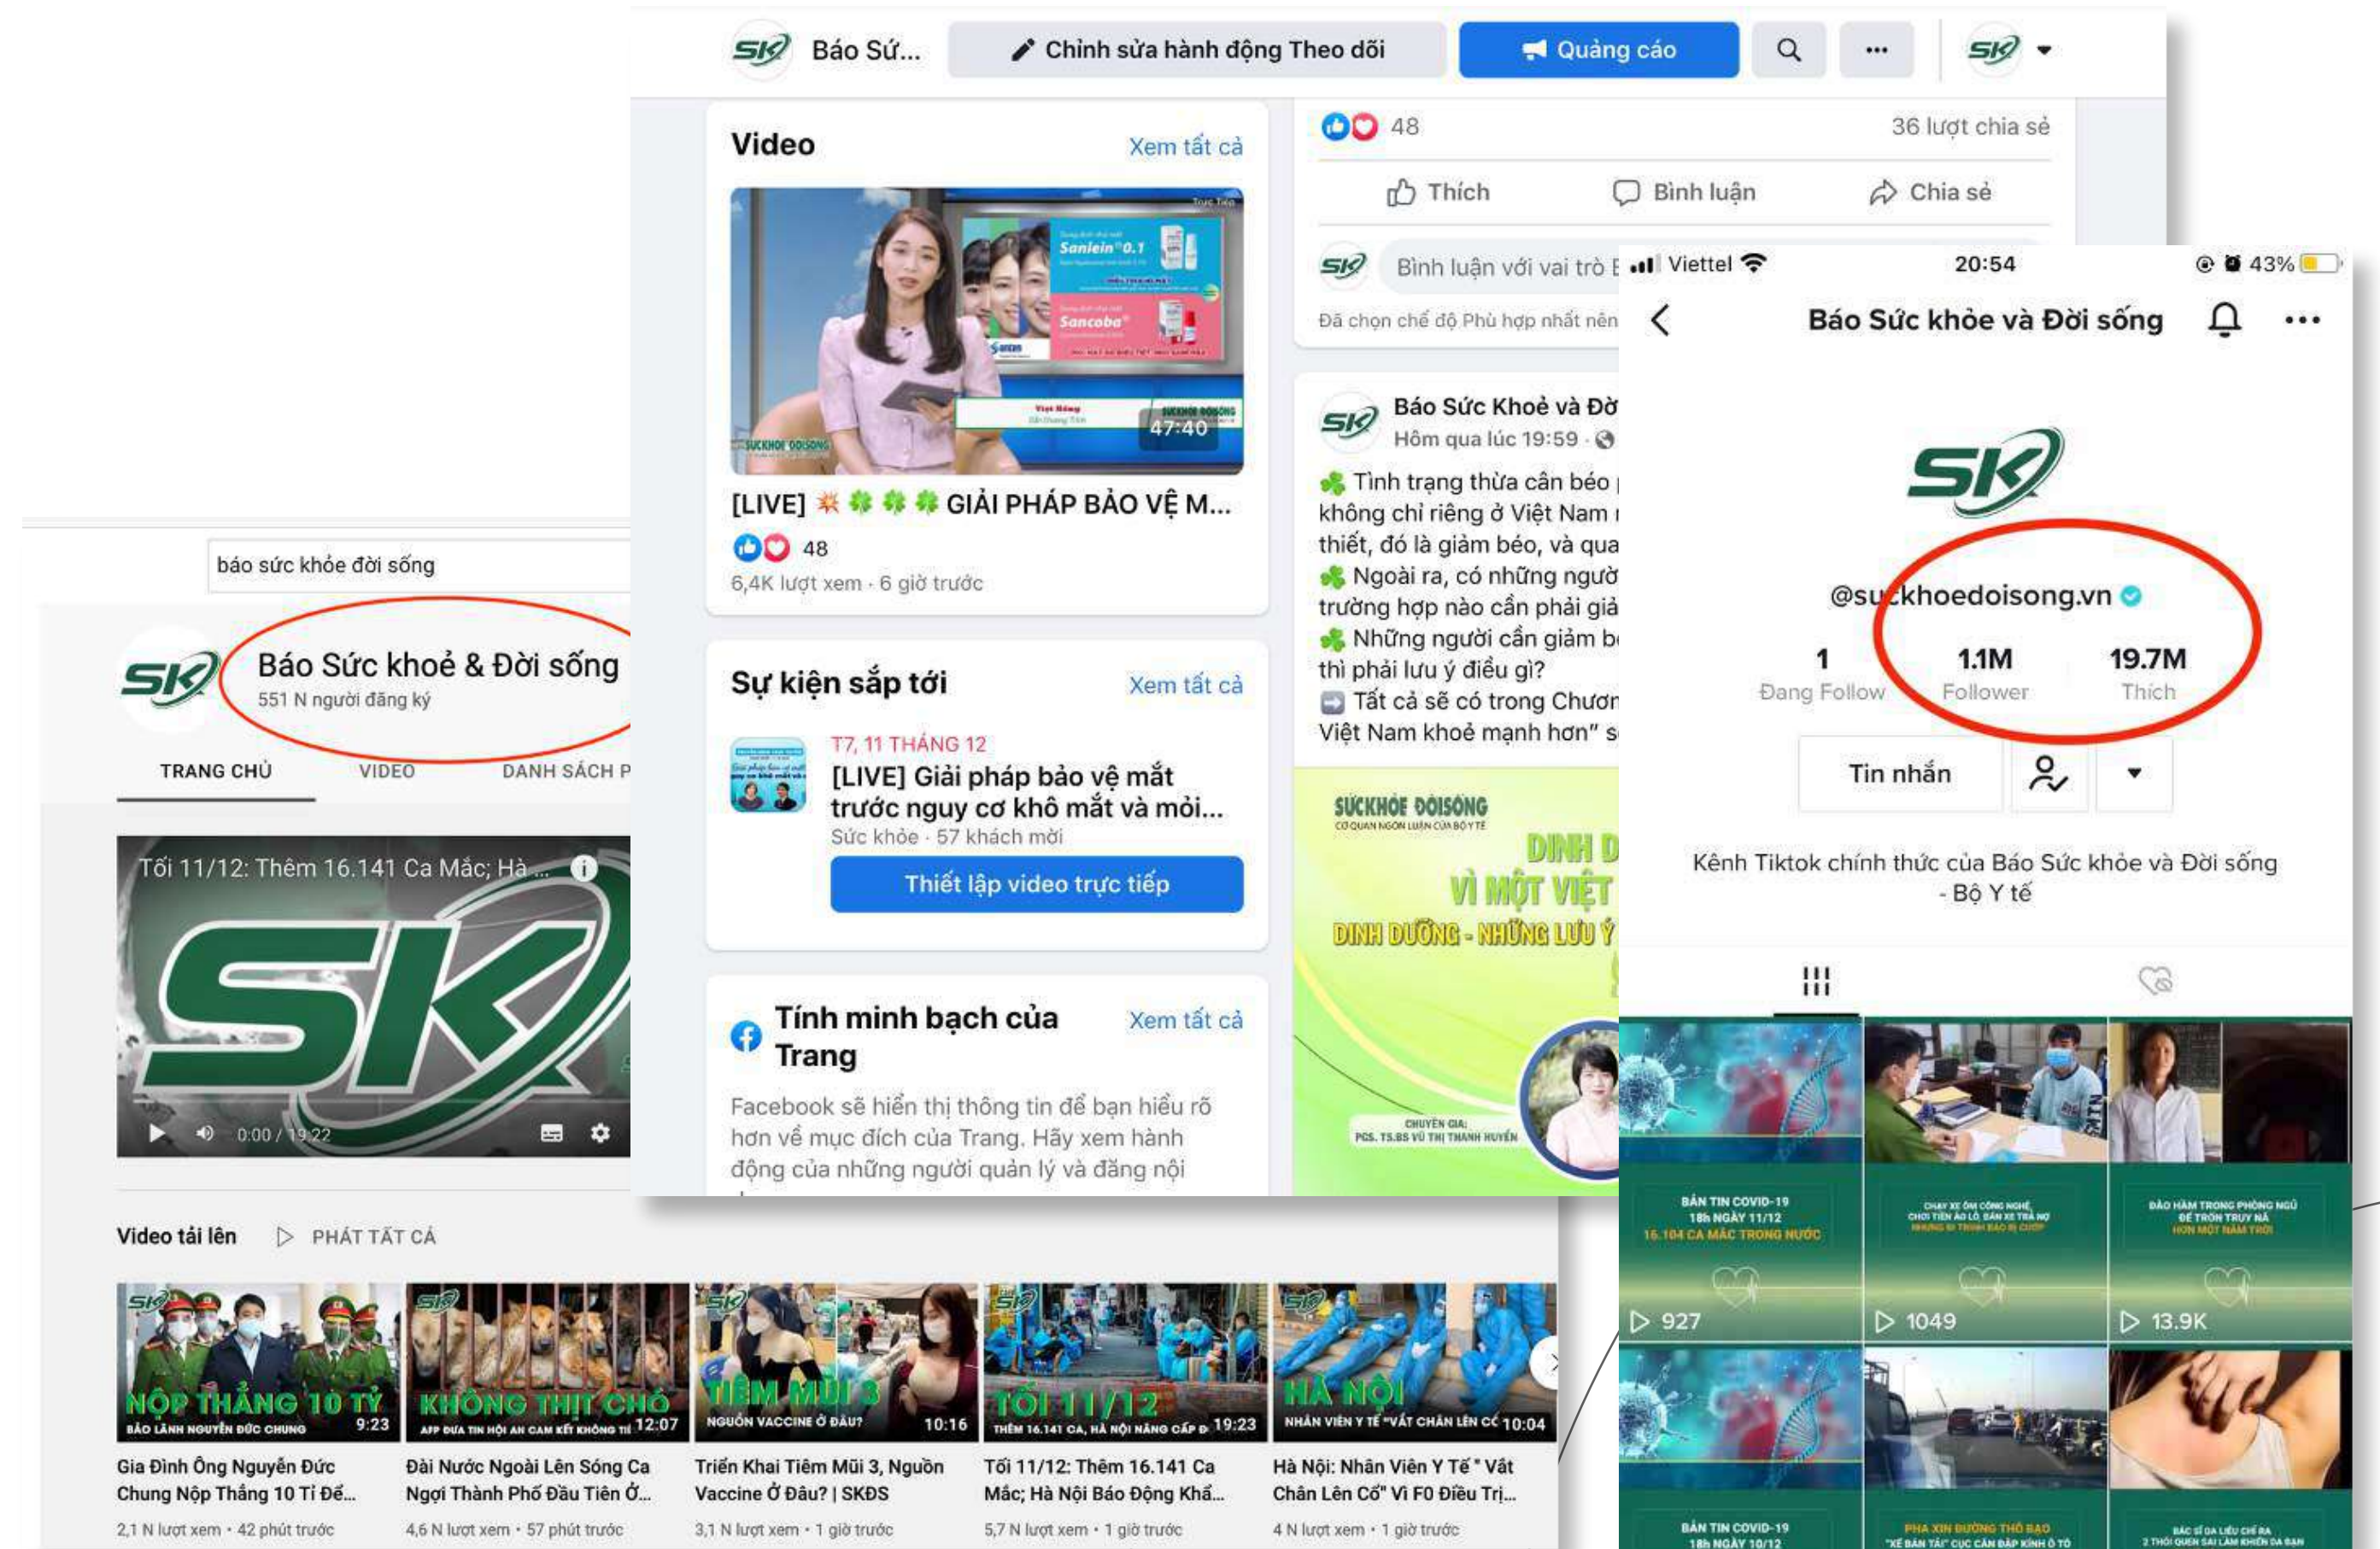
Báo Sứ...
Chỉnh sửa hành động Theo dõi
Quảng cáo

Video
Xem tất cả
47:40
[LIVE] GIẢI PHÁP BẢO VỆ M...
48
6,4K lượt xem · 6 giờ trước

Sự kiện sắp tới
Xem tất cả
T7, 11 THÁNG 12
[LIVE] Giải pháp bảo vệ mắt trước nguy cơ khô mắt và mỏi...
Sức khỏe · 57 khách mời
Thiết lập video trực tiếp

Tính minh bạch của Trang
Xem tất cả
Facebook sẽ hiển thị thông tin để bạn hiểu rõ hơn về mục đích của Trang. Hãy xem hành động của những người quản lý và đăng nội

48
36 lượt chia sẻ
Thích
Bình luận
Chia sẻ
Bình luận với vai trò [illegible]
Đã chọn chế độ Phù hợp nhất nên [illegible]

Báo Sức Khoẻ và Đờ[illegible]
Hôm qua lúc 19:59
Tình trạng thừa cân béo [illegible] không chỉ riêng ở Việt Nam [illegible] thiết, đó là giảm béo, và qua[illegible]
Ngoài ra, có những ngườ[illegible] trường hợp nào cần phải giả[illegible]
Những người cần giảm b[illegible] thì phải lưu ý điều gì?
Tất cả sẽ có trong Chươn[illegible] Việt Nam khoẻ mạnh hơn" s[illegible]
SỨCKHỎE ĐỜISỐNG
DINH D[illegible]
VÌ MỘT VIỆT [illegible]
DINH DƯỠNG - NHỮNG LƯU Ý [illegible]
CHUYÊN GIA: PGS. TS.BS VŨ THỊ THANH HUYỀN

Viettel 20:54 43%
Báo Sức khỏe và Đời sống
@suckhoedoisong.vn
1
Đang Follow
1.1M
Follower
19.7M
Thích
Tin nhắn
Kênh Tiktok chính thức của Báo Sức khỏe và Đời sống - Bộ Y tế
BẢN TIN COVID-19 18h NGÀY 11/12 16.104 CA MẮC TRONG NƯỚC
927
1049
ĐÀO HẦM TRONG PHÒNG NGỦ ĐỂ TRỐN TRUY NÃ HƠN MỘT NĂM TRỜI
13.9K
BẢN TIN COVID-19 18h NGÀY 10/12
PHA XIN ĐƯỜNG THÔ BẠO
BÁC SĨ DA LIỄU CHỈ RA 2 THÓI QUEN SAI LẦM KHIẾN DA BẠN

báo sức khỏe đời sống
Báo Sức khoẻ & Đời sống
551 N người đăng ký
TRANG CHỦ
VIDEO
DANH SÁCH P
Tối 11/12: Thêm 16.141 Ca Mắc; Hà...
0:00 / 19:22
Video tải lên
PHÁT TẤT CẢ
NỘP THẲNG 10 TỶ
9:23
Gia Đình Ông Nguyễn Đức Chung Nộp Thẳng 10 Tỉ Để...
2,1 N lượt xem · 42 phút trước
KHÔNG THỊT CHÓ
12:07
Đài Nước Ngoài Lên Sóng Ca Ngợi Thành Phố Đầu Tiên Ở...
4,6 N lượt xem · 57 phút trước
TIÊM MŨI 3
NGUỒN VACCINE Ở ĐÂU?
10:16
Triển Khai Tiêm Mũi 3, Nguồn Vaccine Ở Đâu? | SKĐS
3,1 N lượt xem · 1 giờ trước
TỐI 11/12
19:23
Tối 11/12: Thêm 16.141 Ca Mắc; Hà Nội Báo Động Khẩ...
5,7 N lượt xem · 1 giờ trước
HÀ NỘI
10:04
Hà Nội: Nhân Viên Y Tế " Vắt Chân Lên Cổ" Vì F0 Điều Trị...
4 N lượt xem · 1 giờ trước